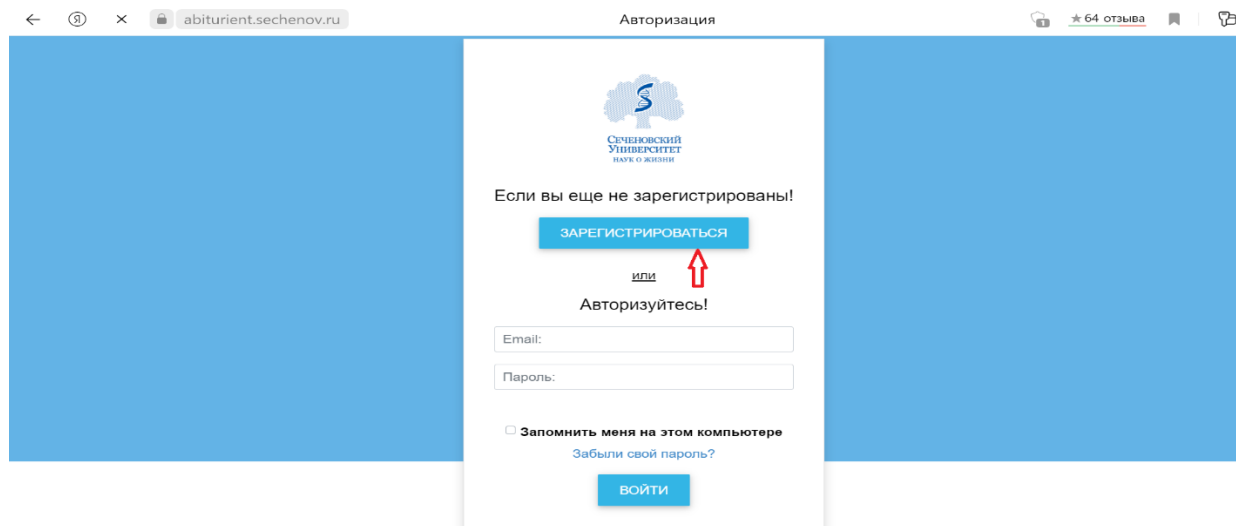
abiturient.sechenov.ru

Авторизация

★64 отзыва

Сеченовский Университет
НАУК О ЖИЗНИ

Если вы еще не зарегистрированы!

ЗАРЕГИСТРИРОВАТЬСЯ

или

Авторизуйтесь!

Email:

Пароль:

Запомнить меня на этом компьютере

Забыли свой пароль?

ВОЙТИ